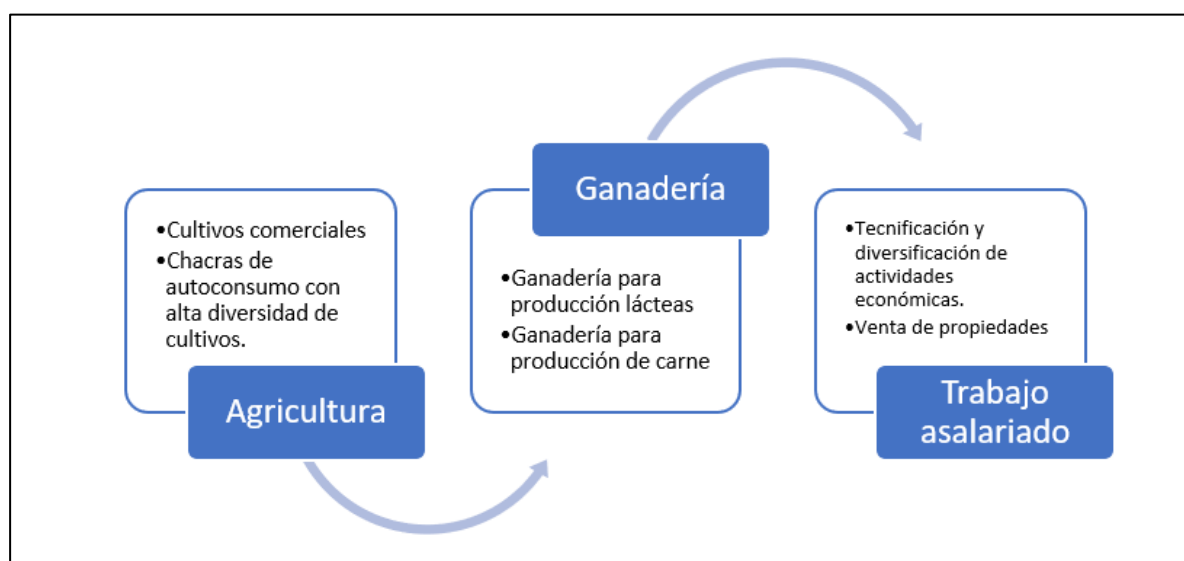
•Cultivos comerciales
•Chacras de autoconsumo con alta diversidad de cultivos.

Agricultura

Ganadería

•Ganadería para producción lácteas
•Ganadería para producción de carne

•Tecnificación y diversificación de actividades económicas.
•Venta de propiedades

Trabajo asalariado